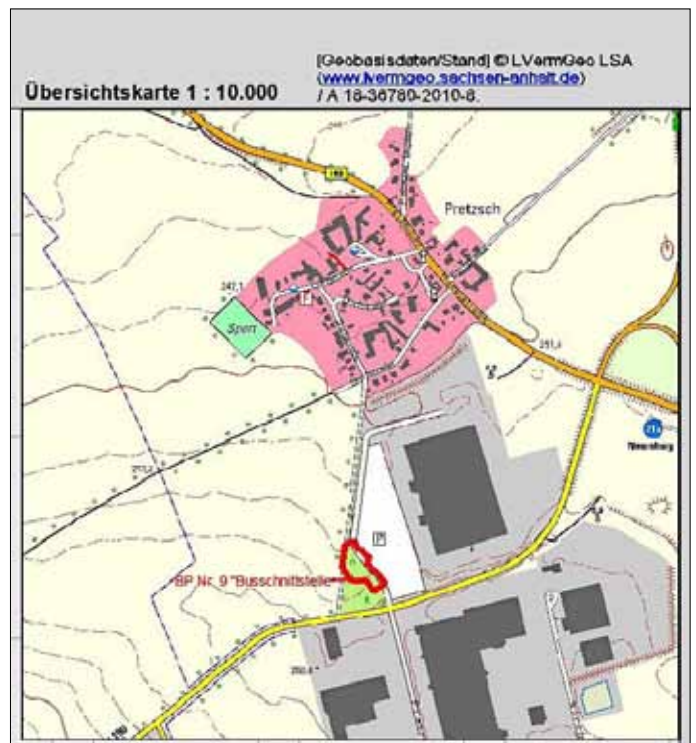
Übersichtskarte 1 : 10.000

[Geobasisdaten/Stand] © LVermGeo LSA (www.lvermgeo.sachsen-anhalt.de) / A 18-36780-2010-8.

180

Pretzsch

241,1

Sport

P

251,4

214

Niemberg

270,2

P

BP Nr. 9 "Buschnittstelle"

250,8